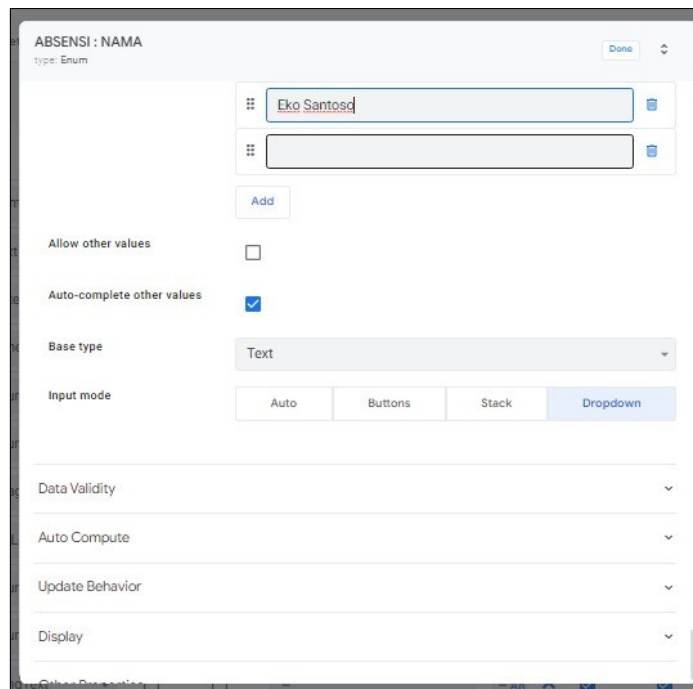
ABSENSI : NAMA
type: Enum

Done

Eko Santoso

Add

Allow other values

Auto-complete other values

Base type

Text

Input mode

| Auto | Buttons | Stack | Dropdown |
|---|---|---|---|

Data Validity

Auto Compute

Update Behavior

Display

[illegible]